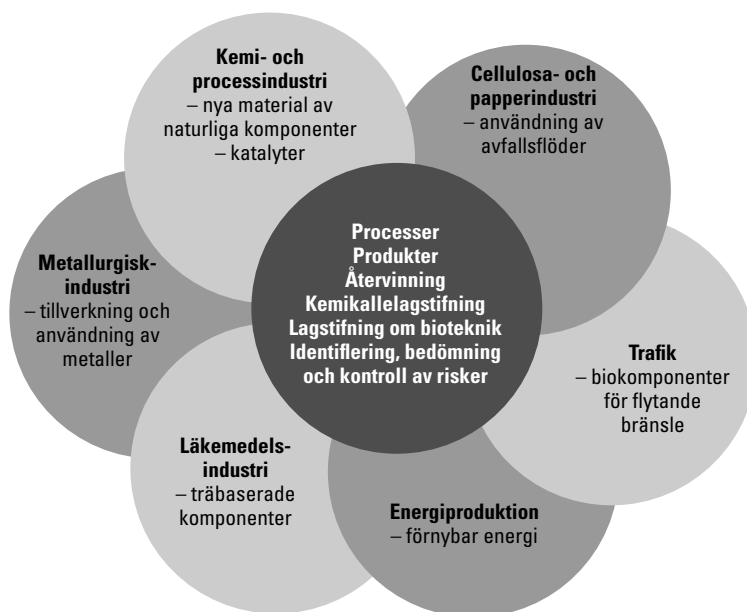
Kemi- och processindustri
– nya material av naturliga komponenter
– katalyter

Cellulosa- och papperindustri
– användning av avfallsflöder

Metallurgisk-industri
– tillverkning och användning av metaller

Processer
Produkter
Återvinning
Kemikallelagstifning
Lagstifning om bioteknik
Identiflering, bedömning och kontroll av risker

Trafik
– biokomponenter för flytande bränsle

Läkemedels-industri
– träbaserade komponenter

Energiproduktion
– förnybar energi